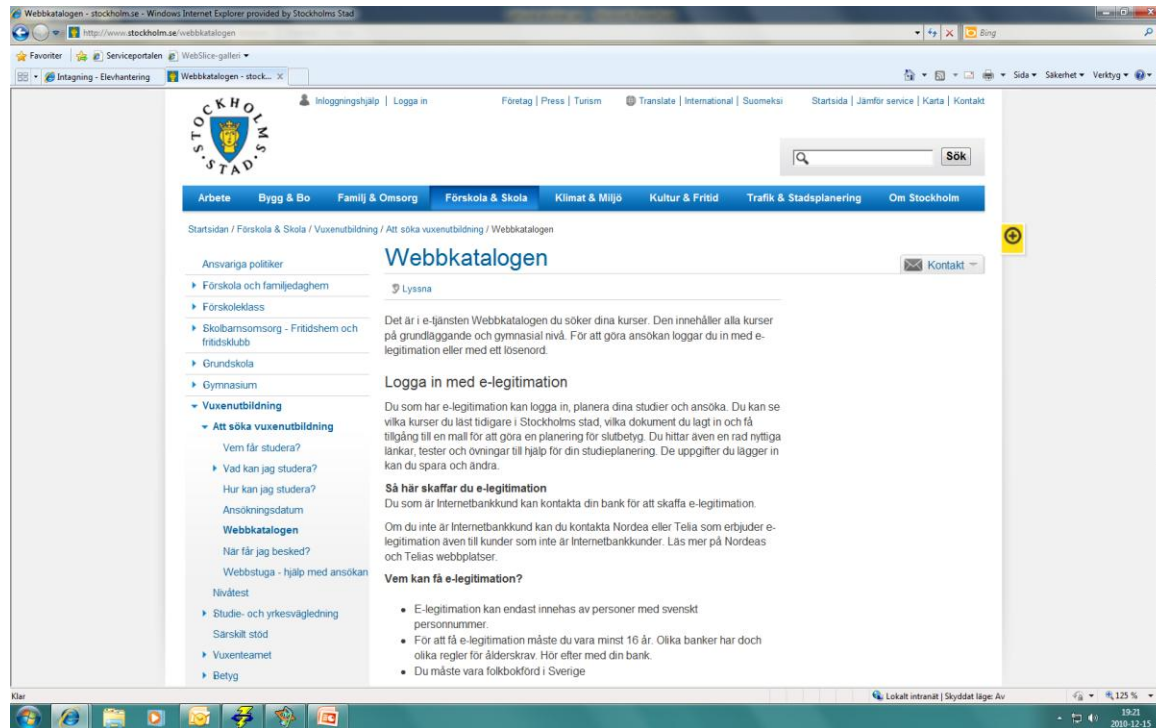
Webbkatalogen - stockholm.se - Windows Internet Explorer provided by Stockholms Stad

http://www.stockholm.se/webbkatalogen

Bing

Favoriter | Serviceportalen | WebSlice-galleri

Intagning - Elevhantering | Webbkatalogen - stock...

Sida ▾ Säkerhet ▾ Verktyg ▾

STOCKHOLMS STAD

Inloggningshjälp | Logga in

Företag | Press | Turism

Translate | International | Suomeksi

Startsida | Jämför service | Karta | Kontakt

Sök

Arbete | Bygg & Bo | Familj & Omsorg | Förskola & Skola | Klimat & Miljö | Kultur & Fritid | Trafik & Stadsplanering | Om Stockholm

Startsidan / Förskola & Skola / Vuxenutbildning / Att söka vuxenutbildning / Webbkatalogen

Ansvariga politiker
Förskola och familjedaghem
Förskoleklass
Skolbarnsomsorg - Fritidshem och fritidsklubb
Grundskola
Gymnasium
Vuxenutbildning
Att söka vuxenutbildning
Vem får studera?
Vad kan jag studera?
Hur kan jag studera?
Ansökningsdatum
Webbkatalogen
När får jag besked?
Webbstuga - hjälp med ansökan
Nivåtest
Studie- och yrkesvägledning
Särskilt stöd
Vuxenteamet
Betyg

Webbkatalogen

Kontakt

Lyssna

Det är i e-tjänsten Webbkatalogen du söker dina kurser. Den innehåller alla kurser på grundläggande och gymnasial nivå. För att göra ansökan loggar du in med e-legitimation eller med ett lösenord.

Logga in med e-legitimation

Du som har e-legitimation kan logga in, planera dina studier och ansöka. Du kan se vilka kurser du läst tidigare i Stockholms stad, vilka dokument du lagt in och få tillgång till en mall för att göra en planering för slutbetyg. Du hittar även en rad nyttiga länkar, tester och övningar till hjälp för din studieplanering. De uppgifter du lägger in kan du spara och ändra.

Så här skaffar du e-legitimation
Du som är Internetbankkund kan kontakta din bank för att skaffa e-legitimation.

Om du inte är Internetbankkund kan du kontakta Nordea eller Telia som erbjuder e-legitimation även till kunder som inte är Internetbankkunder. Läs mer på Nordeas och Telias webbplatser.

Vem kan få e-legitimation?

• E-legitimation kan endast innehas av personer med svenskt personnummer.
• För att få e-legitimation måste du vara minst 16 år. Olika banker har doch olika regler för ålderskrav. Hör efter med din bank.
• Du måste vara folkbokförd i Sverige

Klar

Lokalt intranät | Skyddat läge: Av

125 %

19:21
2010-12-15